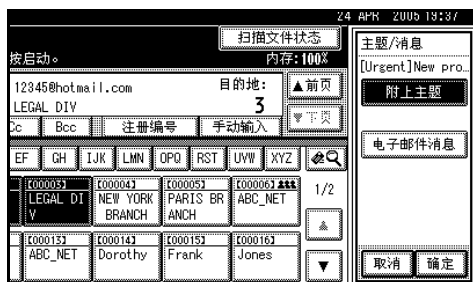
24 APR 2005 19:37

扫描文件状态

按启动。

内存:100%

12345@hotmail.com

LEGAL DIV

目的地:

3

▲前页

▼下页

Cc

Bcc

注册编号

手动输入

EF

GH

IJK

LMN

OPQ

RST

UVW

XYZ

[00003]
LEGAL DIV

[00004]
NEW YORK BRANCH

[00005]
PARIS BRANCH

[00006]
ABC_NET

1/2

[00013]
ABC_NET

[00014]
Dorothy

[00015]
Frank

[00016]
Jones

主题/消息

[Urgent]New pro..

附上主题

电子邮件消息

取消

确定